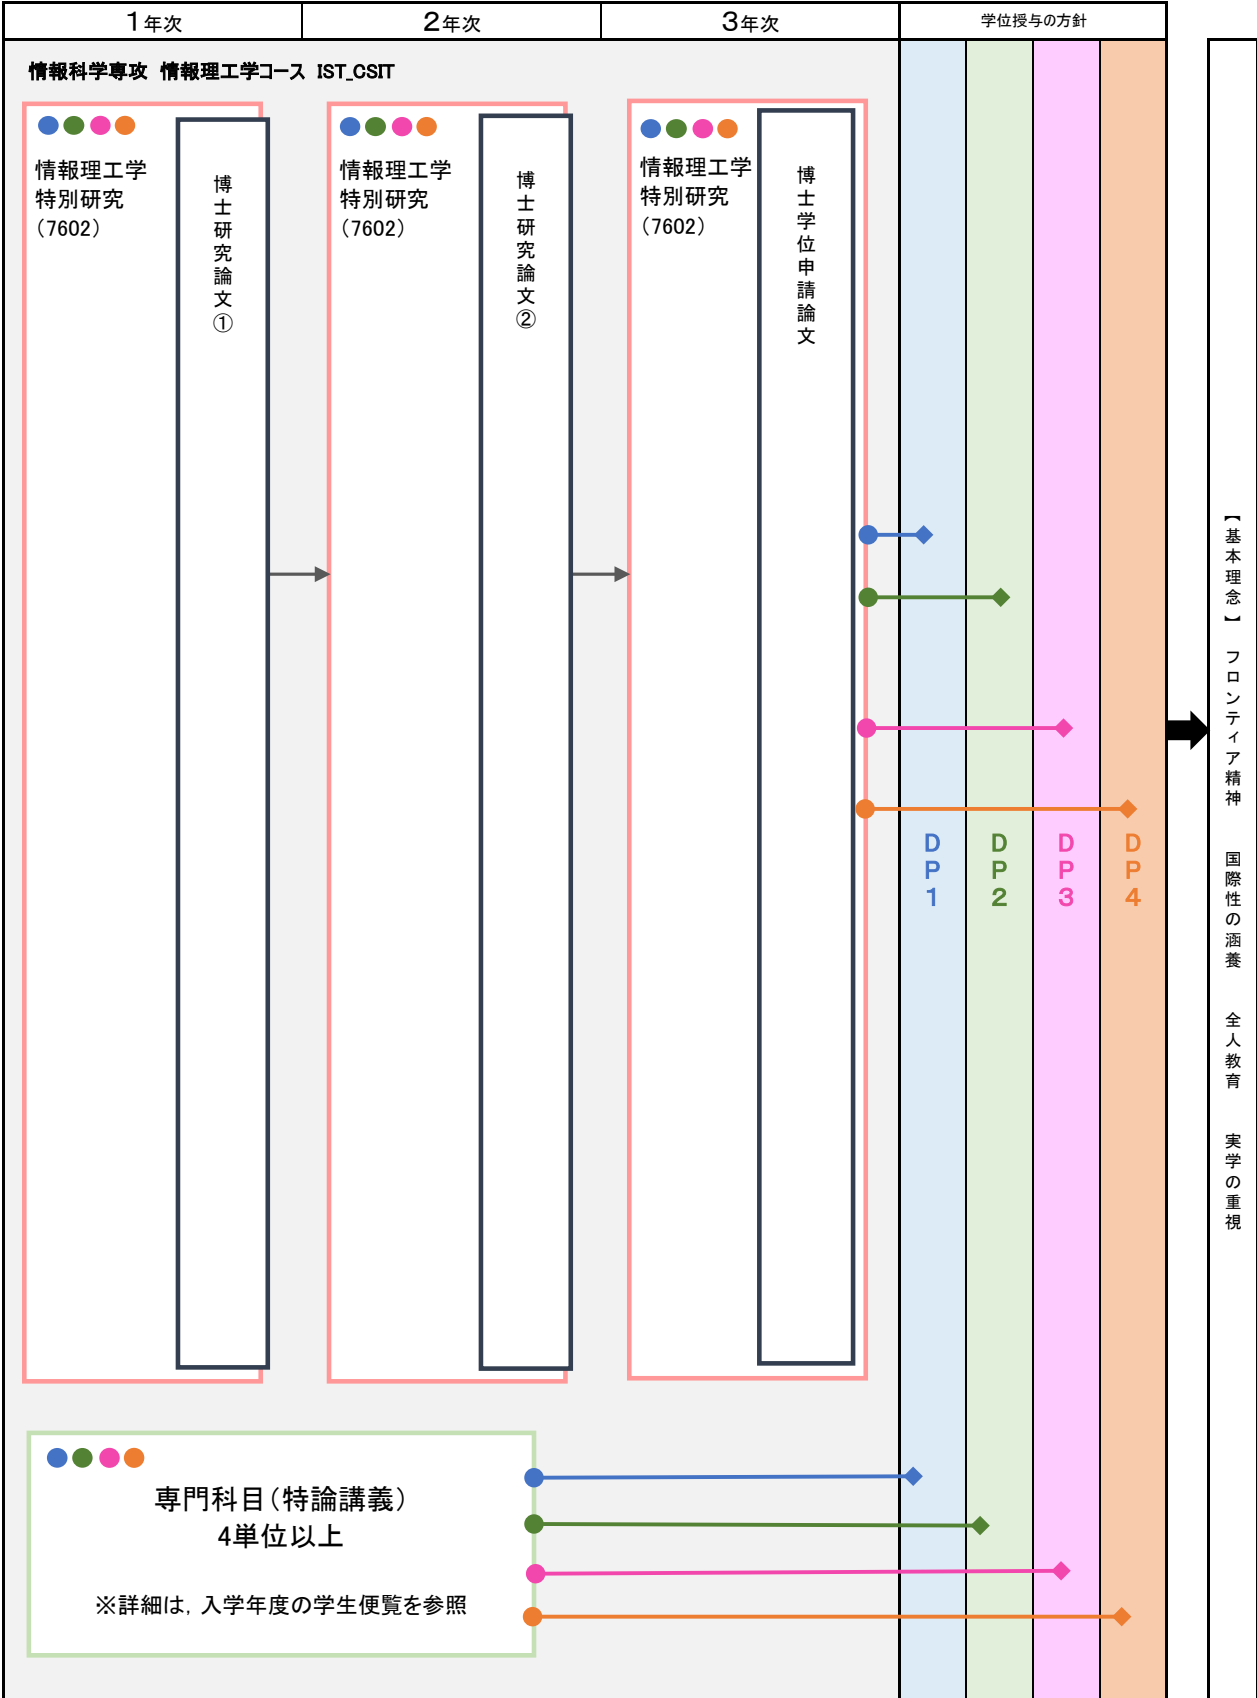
| 1年次 | 2年次 | 3年次 | 学位授与の方針 |
|---|---|---|---|

情報科学専攻 情報理工学コース IST_CSIT

情報理工学特別研究（7602）

博士研究論文①

情報理工学特別研究（7602）

博士研究論文②

情報理工学特別研究（7602）

博士学位申請論文

DP1

DP2

DP3

DP4

【基本理念】 フロンティア精神 国際性の涵養 全人教育 実学の重視

専門科目（特論講義）
4単位以上

※詳細は，入学年度の学生便覧を参照